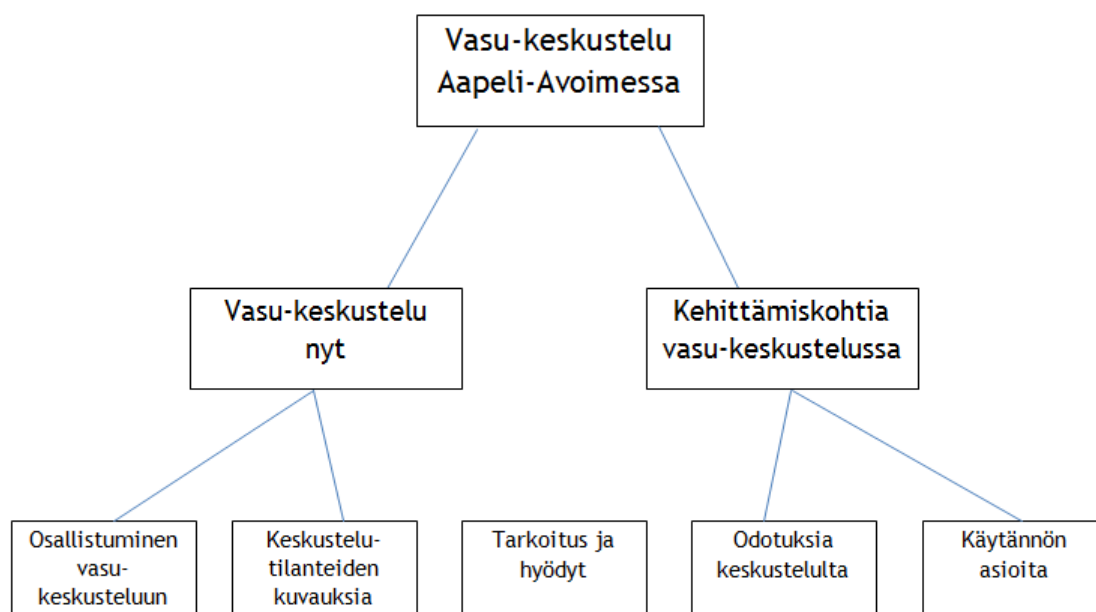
Vasu-keskustelu Aapeli-Avoimessa

Vasu-keskustelu nyt

Kehittämiskohtia vasu-keskustelussa

Osallistuminen vasu-keskusteluun

Keskustelu-tilanteiden kuvauksia

Tarkoitus ja hyödyt

Odotuksia keskustelulta

Käytännön asioita